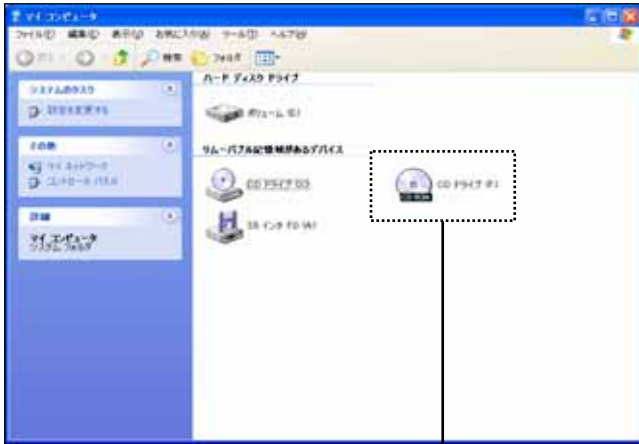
マイ コンピュータ
ファイル(F) 編集(E) 表示(V) お気に入り(A) ツール(T) ヘルプ(H)
戻る 検索 フォルダ
システムのタスク
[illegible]
その他
マイ ネットワーク
コントロール パネル
詳細
マイ コンピュータ
システム フォルダ
ハード ディスク ドライブ
ボリューム (C:)
リムーバブル記憶域があるデバイス
CD ドライブ (D:)
CD ドライブ (F:)
3.5 インチ FD (A:)